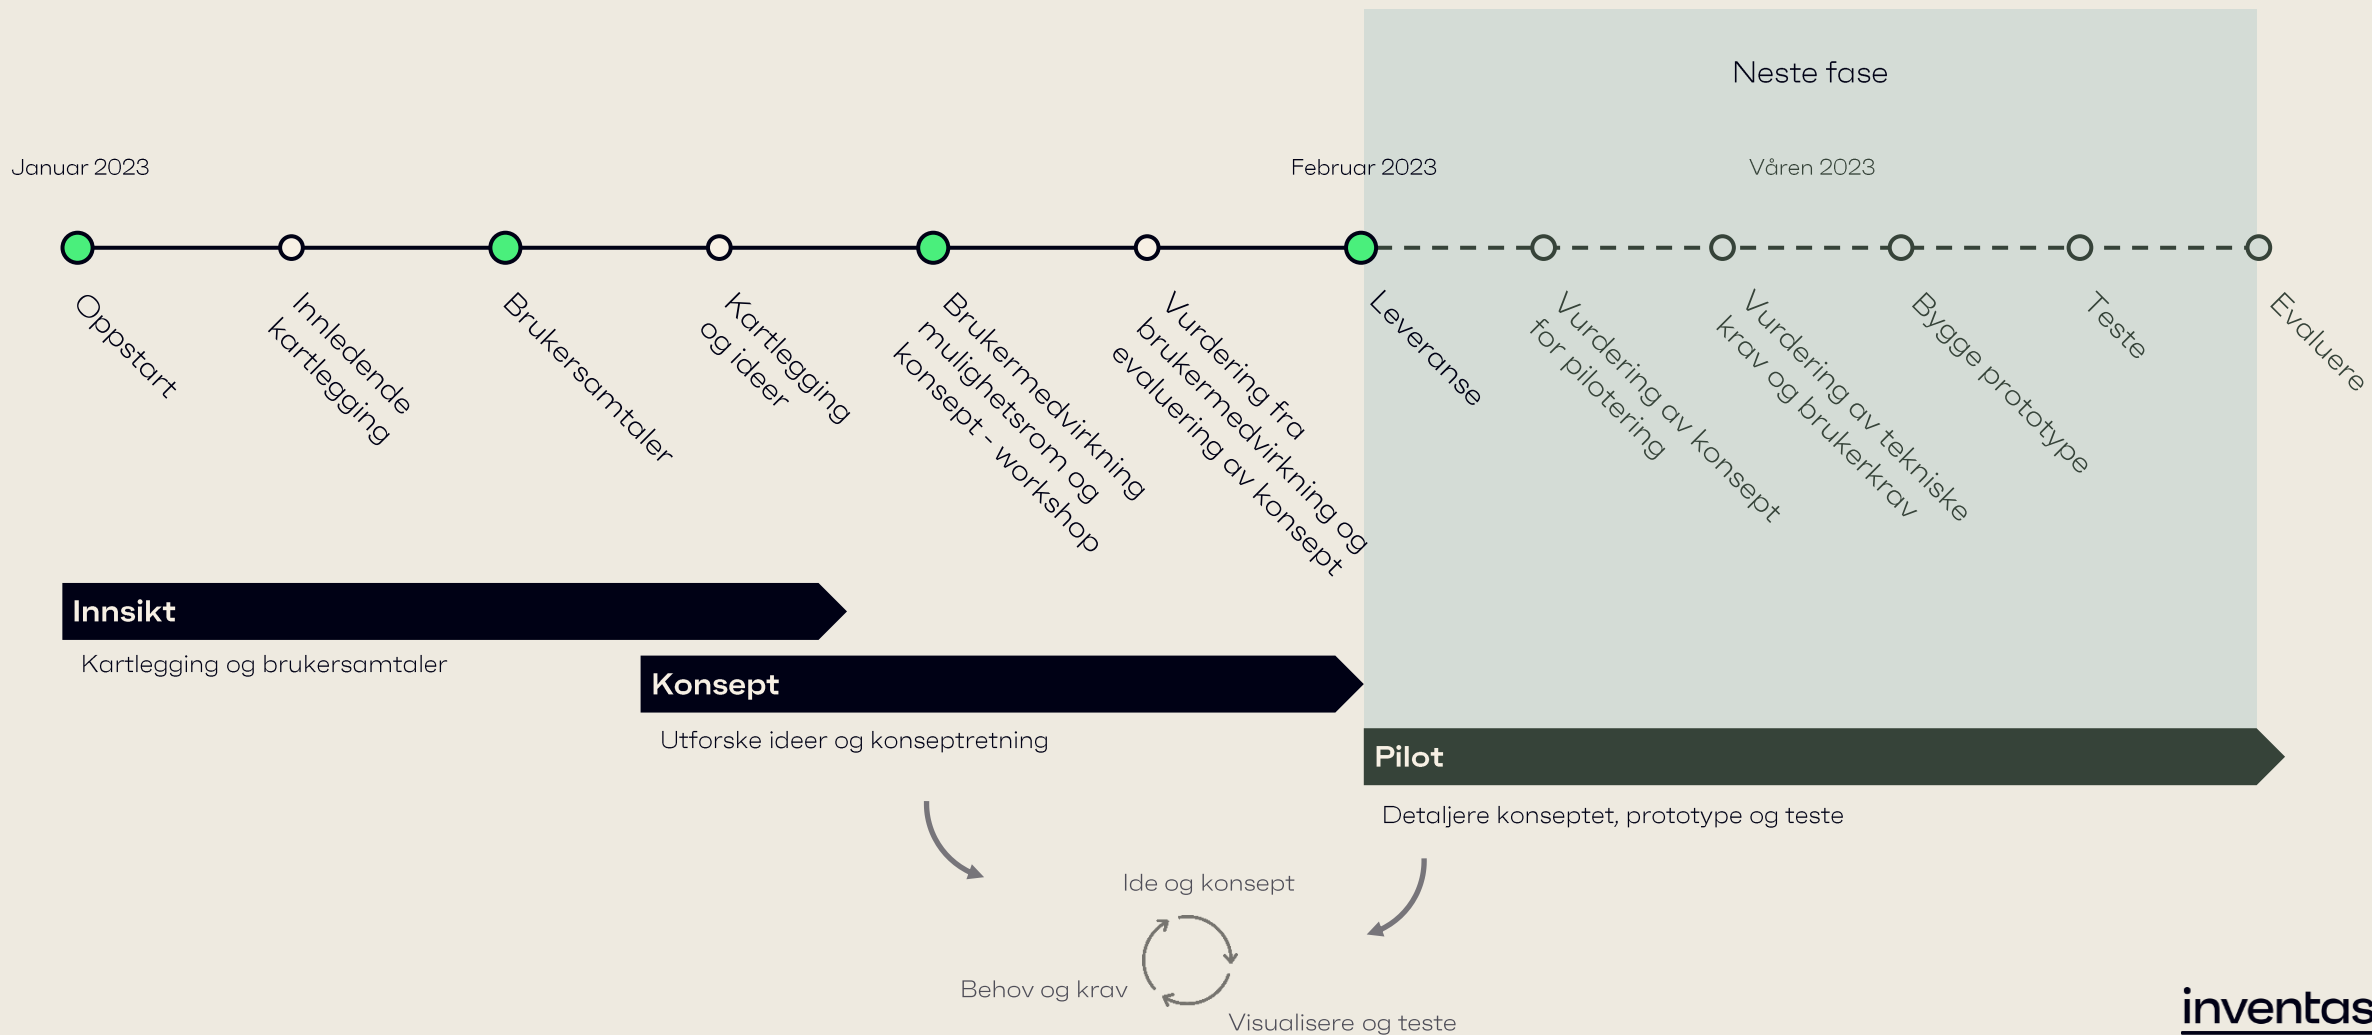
Neste fase

Januar 2023

Februar 2023

Våren 2023

Oppstart

Innledende kartlegging

Brukersamtaler

Kartlegging og ideer

Brukermedvirkning mulighetsrom og konsept - workshop

Vurdering fra brukermedvirkning og evaluering av konsept

Leveranse

Vurdering av konsept for pilotering

Vurdering av tekniske krav og brukerkrav

Bygge prototype

Teste

Evaluere

Innsikt

Kartlegging og brukersamtaler

Konsept

Utforske ideer og konseptretning

Pilot

Detaljere konseptet, prototype og teste

Ide og konsept

Behov og krav

Visualisere og teste

inventas